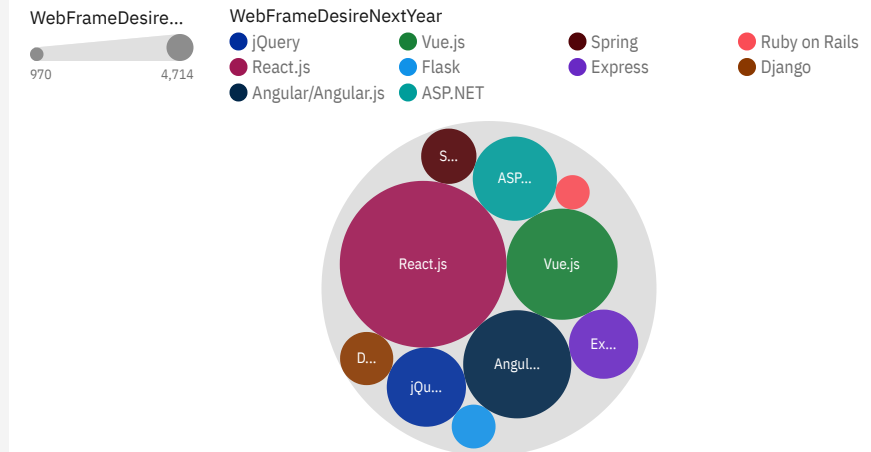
WebFrameDesire...

970 4,714

WebFrameDesireNextYear

jQuery
Vue.js
Spring
Ruby on Rails
React.js
Flask
Express
Django
Angular/Angular.js
ASP.NET

S...
ASP...
React.js
Vue.js
Ex...
D...
Angul...
jQu...